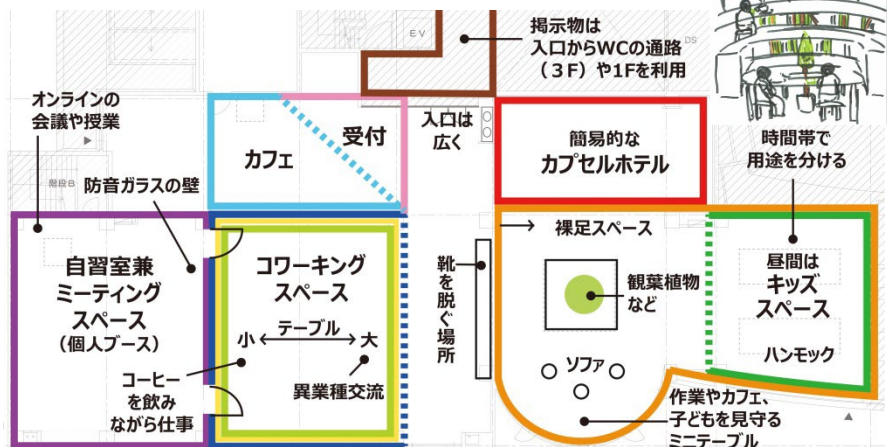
掲示物は
入口からWCの通路
（3F）や1Fを利用

EV

オンラインの
会議や授業

階段B

カフェ

受付

入口は
広く

簡易的な
カプセルホテル

時間帯で
用途を分ける

防音ガラスの壁

自習室兼
ミーティング
スペース
（個人ブース）

コワーキング
スペース

テーブル
小 ⟷ 大

異業種交流

コーヒー
を飲み
ながら仕事

靴を脱ぐ場所

裸足スペース

観葉植物
など

ソファ

昼間は
キッズ
スペース

ハンモック

作業やカフェ、
子どもを見守る
ミニテーブル